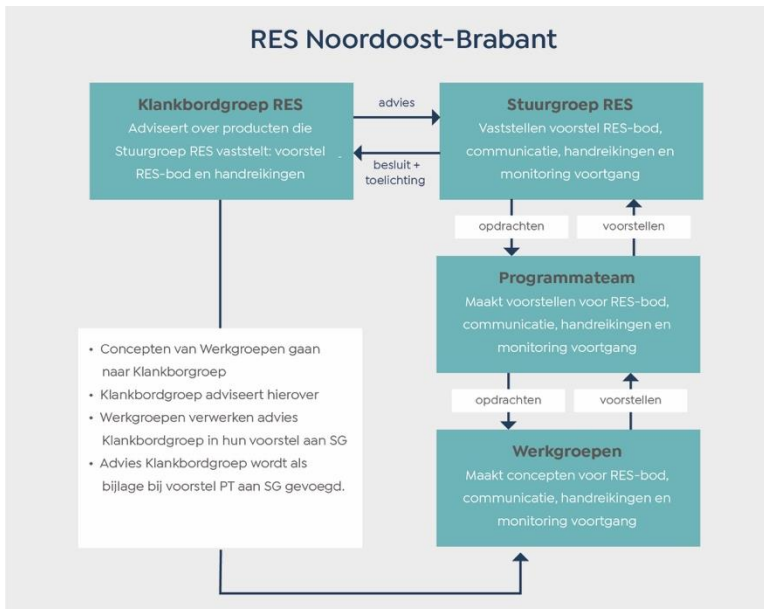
RES Noordoost-Brabant

Klankbordgroep RES
Adviseert over producten die Stuurgroep RES vaststelt: voorstel RES-bod en handreikingen

advies

besluit + toelichting

Stuurgroep RES
Vaststellen voorstel RES-bod, communicatie, handreikingen en monitoring voortgang

opdrachten

voorstellen

Programmateam
Maakt voorstellen voor RES-bod, communicatie, handreikingen en monitoring voortgang

opdrachten

voorstellen

Werkgroepen
Maakt concepten voor RES-bod, communicatie, handreikingen en monitoring voortgang

- Concepten van Werkgroepen gaan naar Klankborgroep
- Klankbordgroep adviseert hierover
- Werkgroepen verwerken advies Klankbordgroep in hun voorstel aan SG
- Advies Klankbordgroep wordt als bijlage bij voorstel PT aan SG gevoegd.